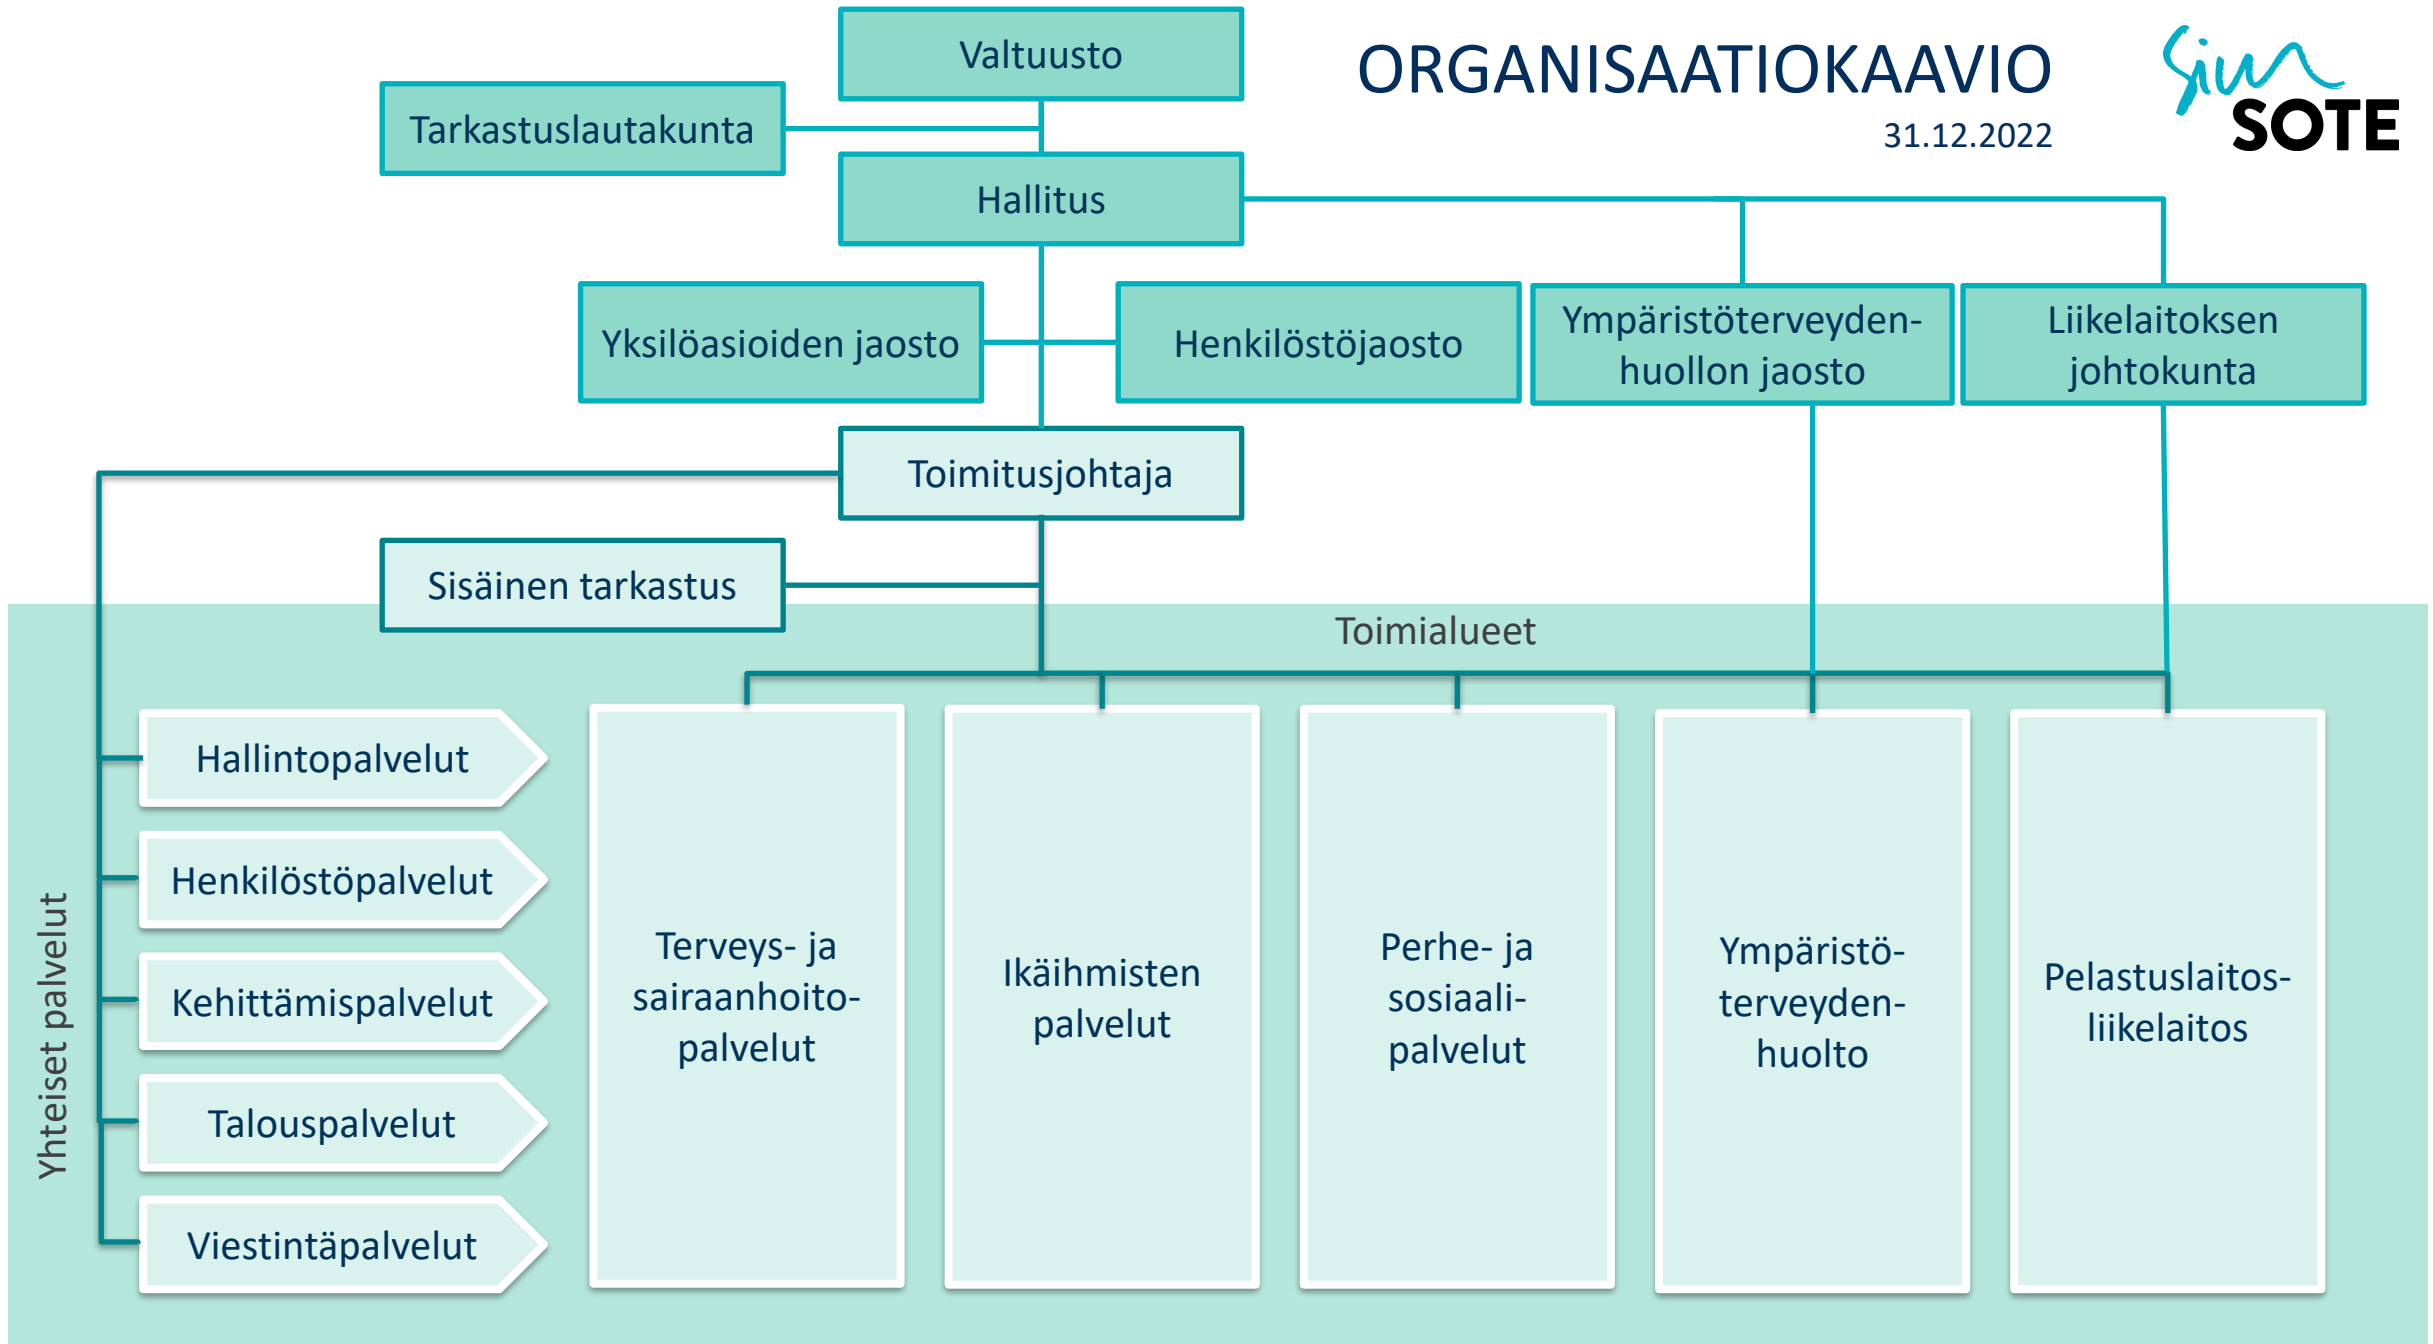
ORGANISAATIOKAAVIO
31.12.2022

Siun SOTE

Valtuusto

Tarkastuslautakunta

Hallitus

Yksilöasioiden jaosto

Henkilöstöjaosto

Ympäristöterveydenhuollon jaosto

Liikelaitoksen johtokunta

Toimitusjohtaja

Sisäinen tarkastus

Toimialueet

Yhteiset palvelut

Hallintopalvelut

Henkilöstöpalvelut

Kehittämispalvelut

Talouspalvelut

Viestintäpalvelut

Terveys- ja sairaanhoitopalvelut

Ikäihmisten palvelut

Perhe- ja sosiaalipalvelut

Ympäristöterveydenhuolto

Pelastuslaitosliikelaitos